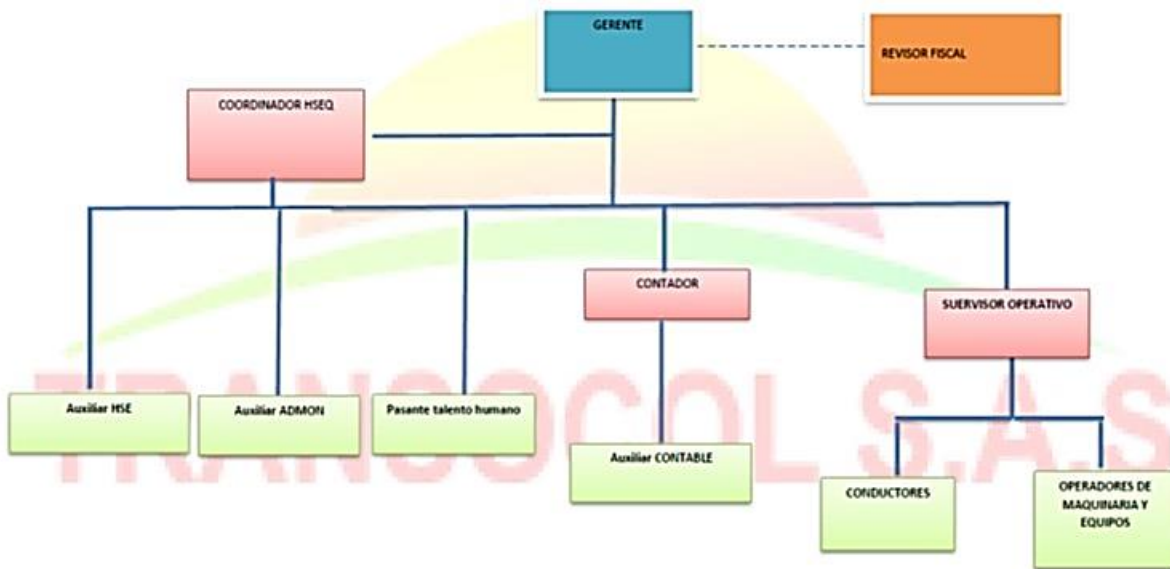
GERENTE

REVISOR FISCAL

COORDINADOR HSEQ

CONTADOR

SUERVISOR OPERATIVO

Auxiliar HSE

Auxiliar ADMON

Pasante talento humano

Auxiliar CONTABLE

CONDUCTORES

OPERADORES DE MAQUINARIA Y EQUIPOS

TRANSCOCOL S.A.S